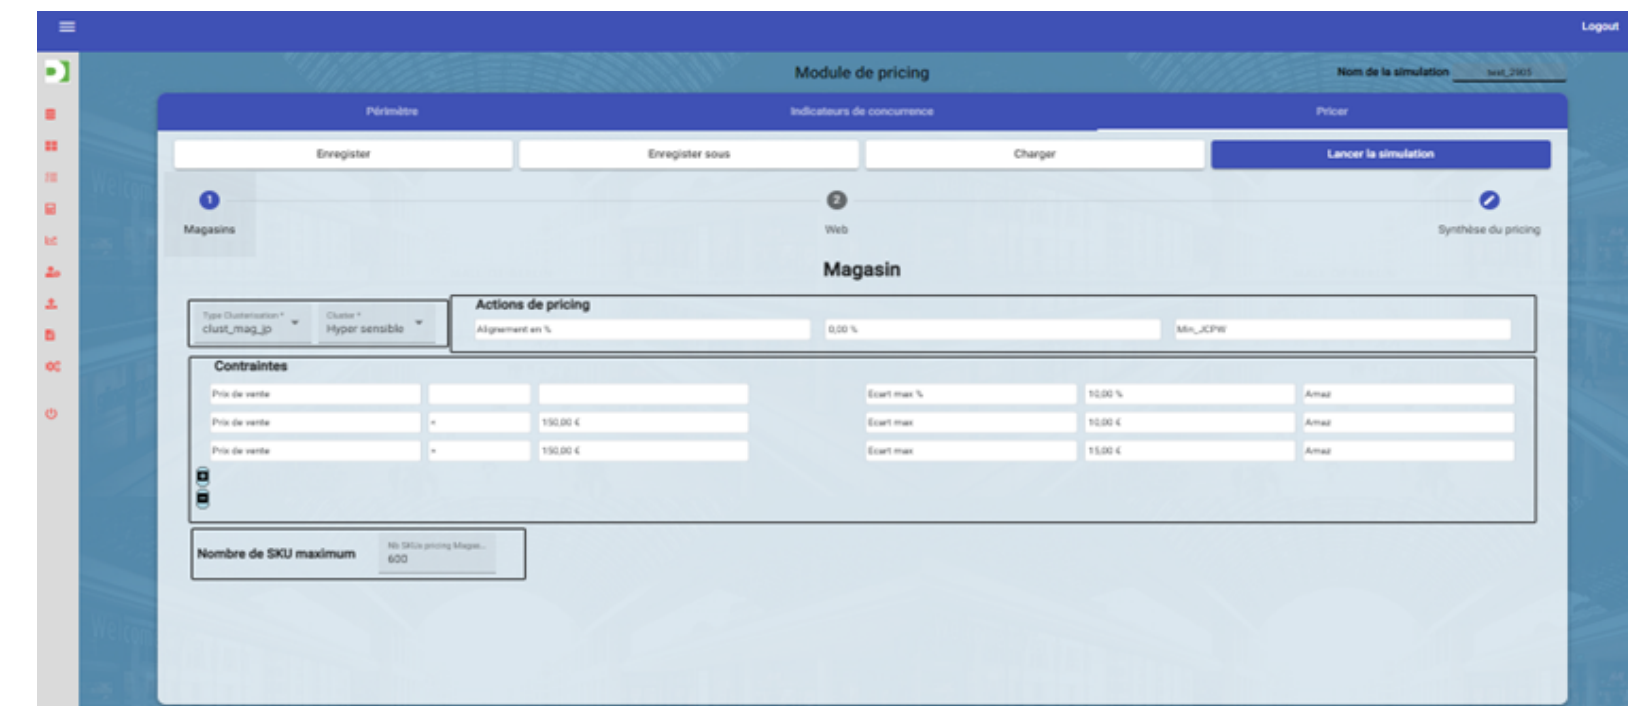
Logout

Module de pricing

Nom de la simulation test_2905

Périmètre

Indicateurs de concurrence

Pricer

Enregistrer

Enregistrer sous

Charger

Lancer la simulation

1 Magasins

2 Web

Synthèse du pricing

Magasin

Type Clusterisation *
clust_mag_jp

Cluster *
Hyper sensible

Actions de pricing

Alignement en %

0,00 %

Min_JCPW

Contraintes

| Prix de vente | | | Ecart max % | 10,00 % | Amaz |
|---|---|---|---|---|---|
| Prix de vente | < | 150,00 € | Ecart max | 10,00 € | Amaz |
| Prix de vente | > | 150,00 € | Ecart max | 15,00 € | Amaz |

Nombre de SKU maximum

Nb SKUs pricing Magas...
600